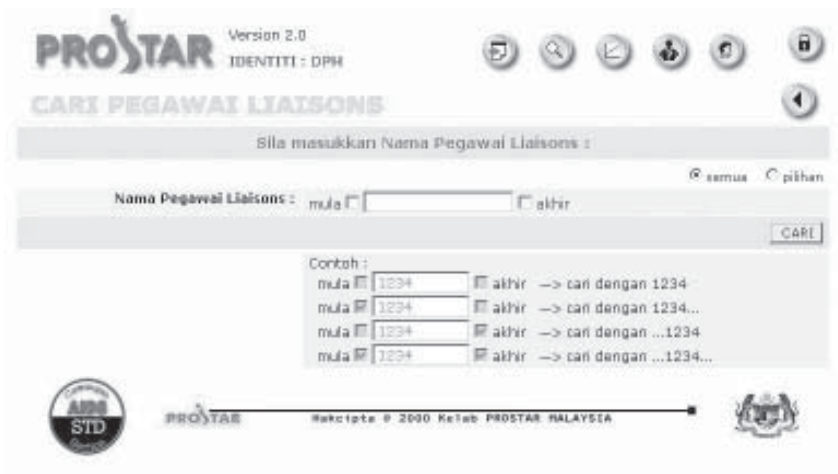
PROSTAR Version 2.0
IDENTITI : DPH

CARI PEGAWAI LIAISONS

Sila masukkan Nama Pegawai Liaisons :

semua pilihan

Nama Pegawai Liaisons : mula akhir

CARI

Contoh :
mula 1234 akhir --> cari dengan 1234
mula 1234 akhir --> cari dengan 1234...
mula 1234 akhir --> cari dengan ...1234
mula 1234 akhir --> cari dengan ...1234...

AIDS STD

PROSTAR

Hakcipta © 2000 Kelab PROSTAR MALAYSIA